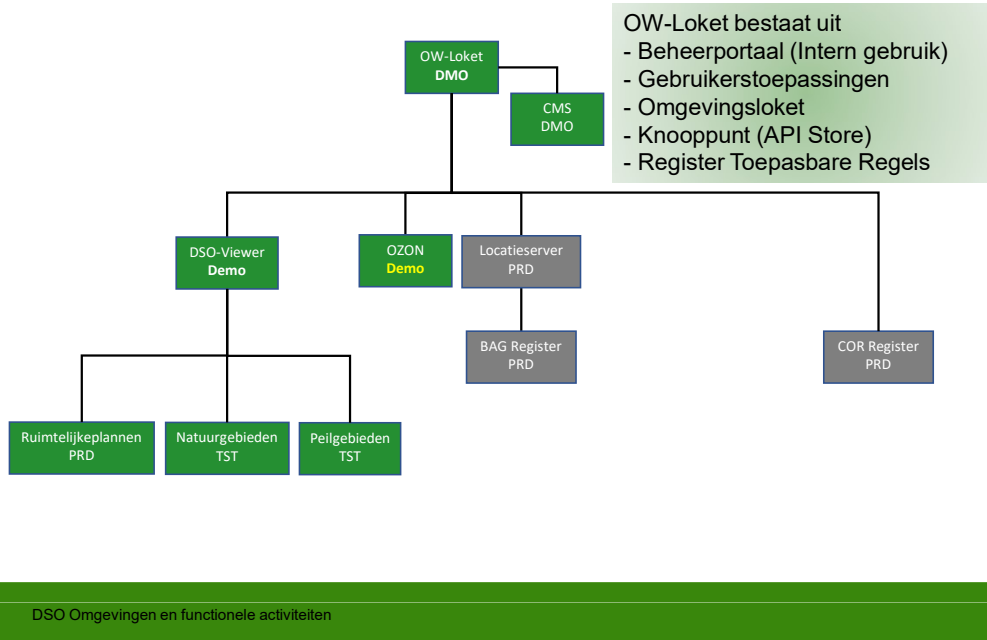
OW-Loket bestaat uit
- Beheerportaal (Intern gebruik)
- Gebruikerstoepassingen
- Omgevingsloket
- Knooppunt (API Store)
- Register Toepasbare Regels

OW-Loket
DMO

CMS
DMO

DSO-Viewer
Demo

OZON
Demo

Locatieserver
PRD

BAG Register
PRD

COR Register
PRD

Ruimtelijkeplannen
PRD

Natuurgebieden
TST

Peilgebieden
TST

DSO Omgevingen en functionele activiteiten